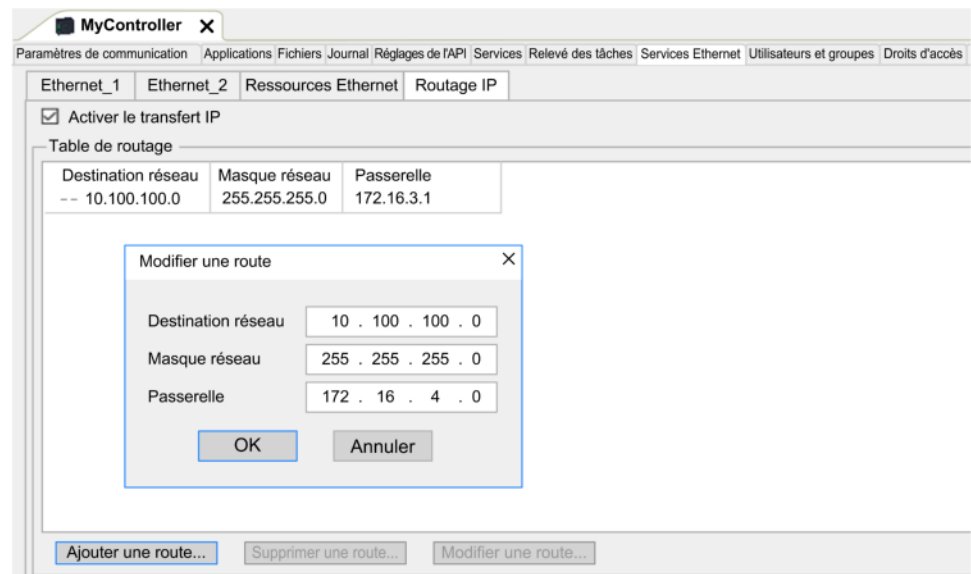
MyController ✕

Paramètres de communication | Applications | Fichiers | Journal | Réglages de l'API | Services | Relevé des tâches | Services Ethernet | Utilisateurs et groupes | Droits d'accès

Ethernet_1 | Ethernet_2 | Ressources Ethernet | Routage IP

☑ Activer le transfert IP

Table de routage

| Destination réseau | Masque réseau | Passerelle |
|---|---|---|
| -- 10.100.100.0 | 255.255.255.0 | 172.16.3.1 |

Modifier une route ✕

Destination réseau 10 . 100 . 100 . 0

Masque réseau 255 . 255 . 255 . 0

Passerelle 172 . 16 . 4 . 0

OK Annuler

Ajouter une route... Supprimer une route... Modifier une route...